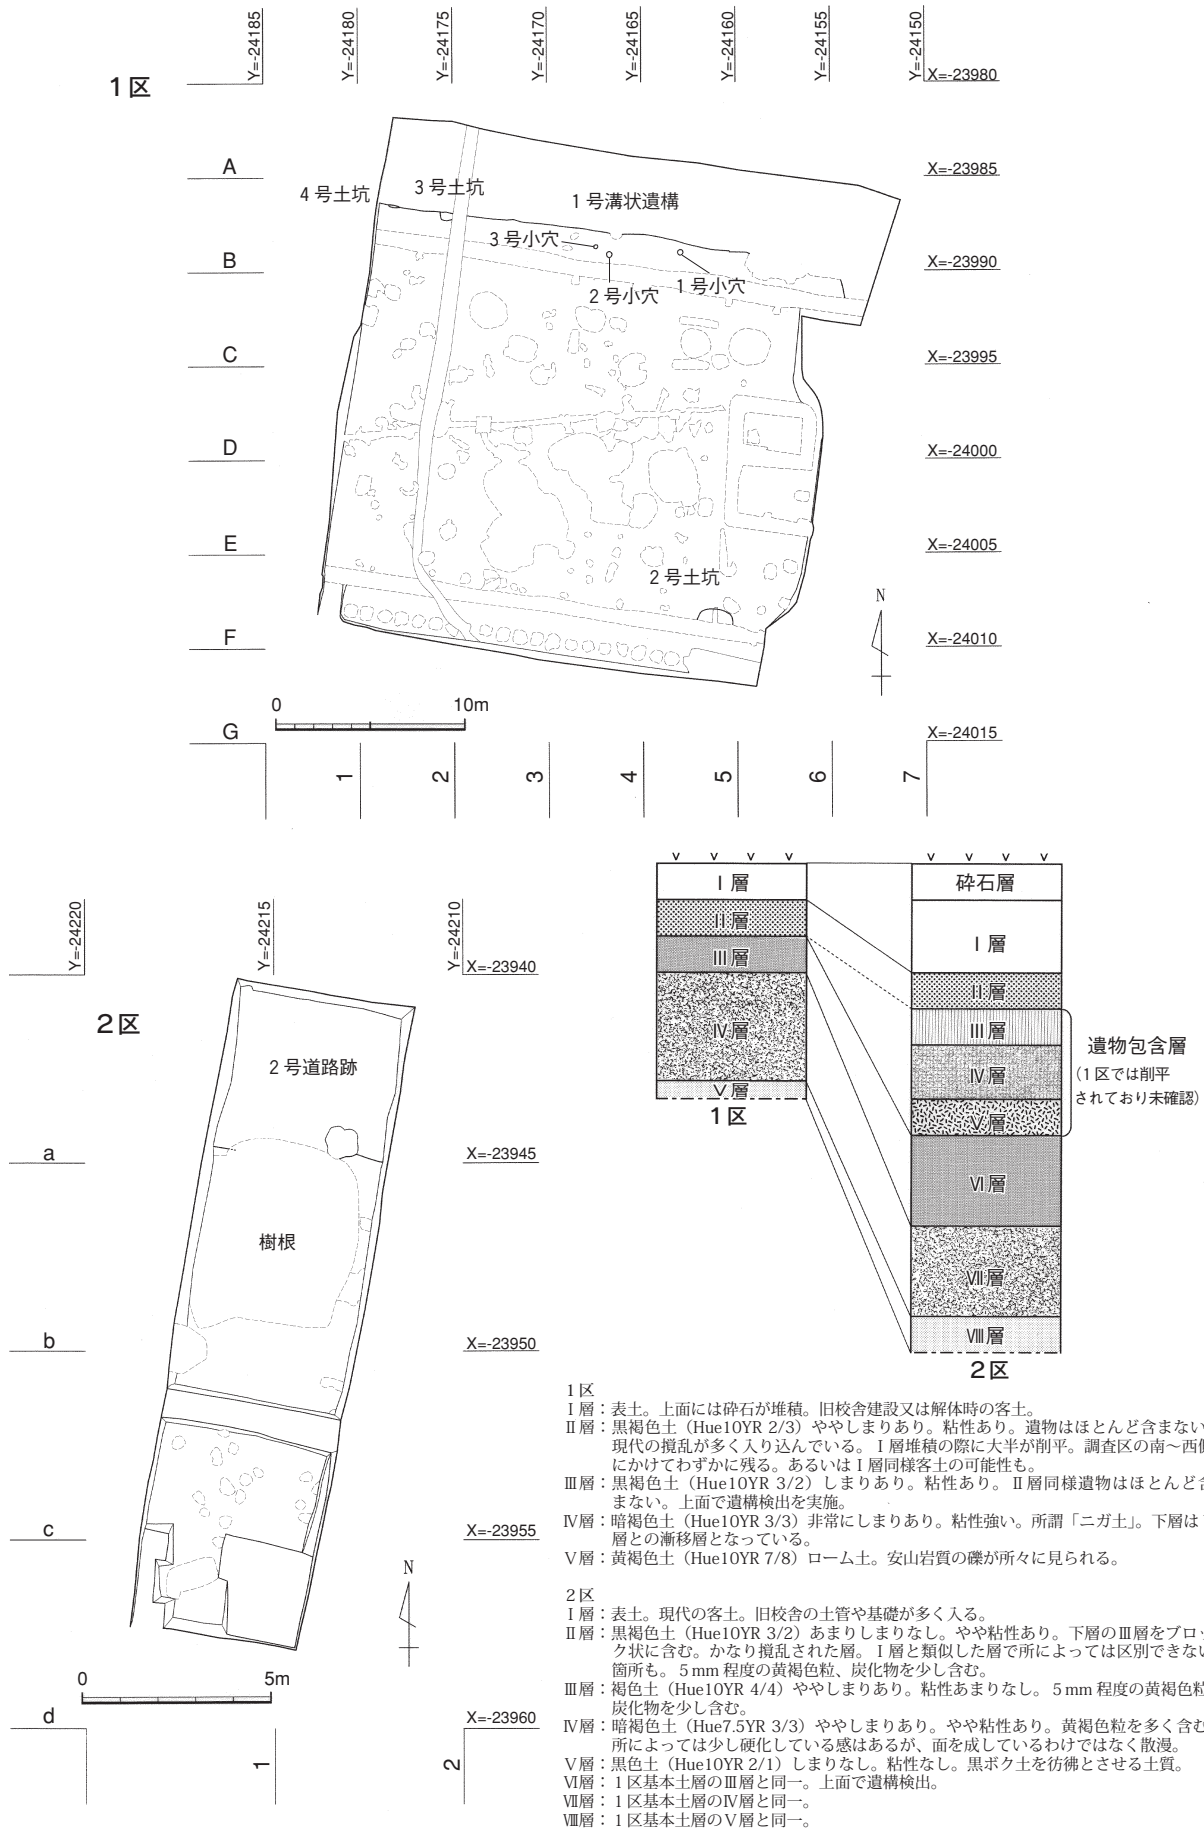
1区

Y=-24185 Y=-24180 Y=-24175 Y=-24170 Y=-24165 Y=-24160 Y=-24155 Y=-24150

X=-23980

A X=-23985

4号土坑 3号土坑 1号溝状遺構

3号小穴

B X=-23990

2号小穴 1号小穴

C X=-23995

D X=-24000

E X=-24005

2号土坑

N

F X=-24010

0 10m

G X=-24015

1 2 3 4 5 6 7

Ⅰ層
Ⅱ層
Ⅲ層
Ⅳ層
Ⅴ層
1区

砕石層
Ⅰ層
Ⅱ層
Ⅲ層
Ⅳ層
Ⅴ層
Ⅵ層
Ⅶ層
Ⅷ層
2区

遺物包含層
(1区では削平されており未確認)

Y=-24220 Y=-24215 Y=-24210

X=-23940

2区

2号道路跡

a X=-23945

樹根

b X=-23950

c X=-23955

N

0 5m

d X=-23960

1 2

1区
Ⅰ層:表土。上面には砕石が堆積。旧校舎建設又は解体時の客土。
Ⅱ層:黒褐色土(Hue10YR 2/3)ややしまりあり。粘性あり。遺物はほとんど含まない。現代の撹乱が多く入り込んでいる。Ⅰ層堆積の際に大半が削平。調査区の南〜西側にかけてわずかに残る。あるいはⅠ層同様客土の可能性も。
Ⅲ層:黒褐色土(Hue10YR 3/2)しまりあり。粘性あり。Ⅱ層同様遺物はほとんど含まない。上面で遺構検出を実施。
Ⅳ層:暗褐色土(Hue10YR 3/3)非常にしまりあり。粘性強い。所謂「ニガ土」。下層は層との漸移層となっている。
Ⅴ層:黄褐色土(Hue10YR 7/8)ローム土。安山岩質の礫が所々に見られる。

2区
Ⅰ層:表土。現代の客土。旧校舎の土管や基礎が多く入る。
Ⅱ層:黒褐色土(Hue10YR 3/2)あまりしまりなし。やや粘性あり。下層のⅢ層をブロック状に含む。かなり撹乱された層。Ⅰ層と類似した層で所によっては区別できない箇所も。5mm程度の黄褐色粒、炭化物を少し含む。
Ⅲ層:褐色土(Hue10YR 4/4)ややしまりあり。粘性あまりなし。5mm程度の黄褐色粒炭化物を少し含む。
Ⅳ層:暗褐色土(Hue7.5YR 3/3)ややしまりあり。やや粘性あり。黄褐色粒を多く含む所によっては少し硬化している感はあるが、面を成しているわけではなく散漫。
Ⅴ層:黒色土(Hue10YR 2/1)しまりなし。粘性なし。黒ボク土を彷彿とさせる土質。
Ⅵ層:1区基本土層のⅢ層と同一。上面で遺構検出。
Ⅶ層:1区基本土層のⅣ層と同一。
Ⅷ層:1区基本土層のⅤ層と同一。